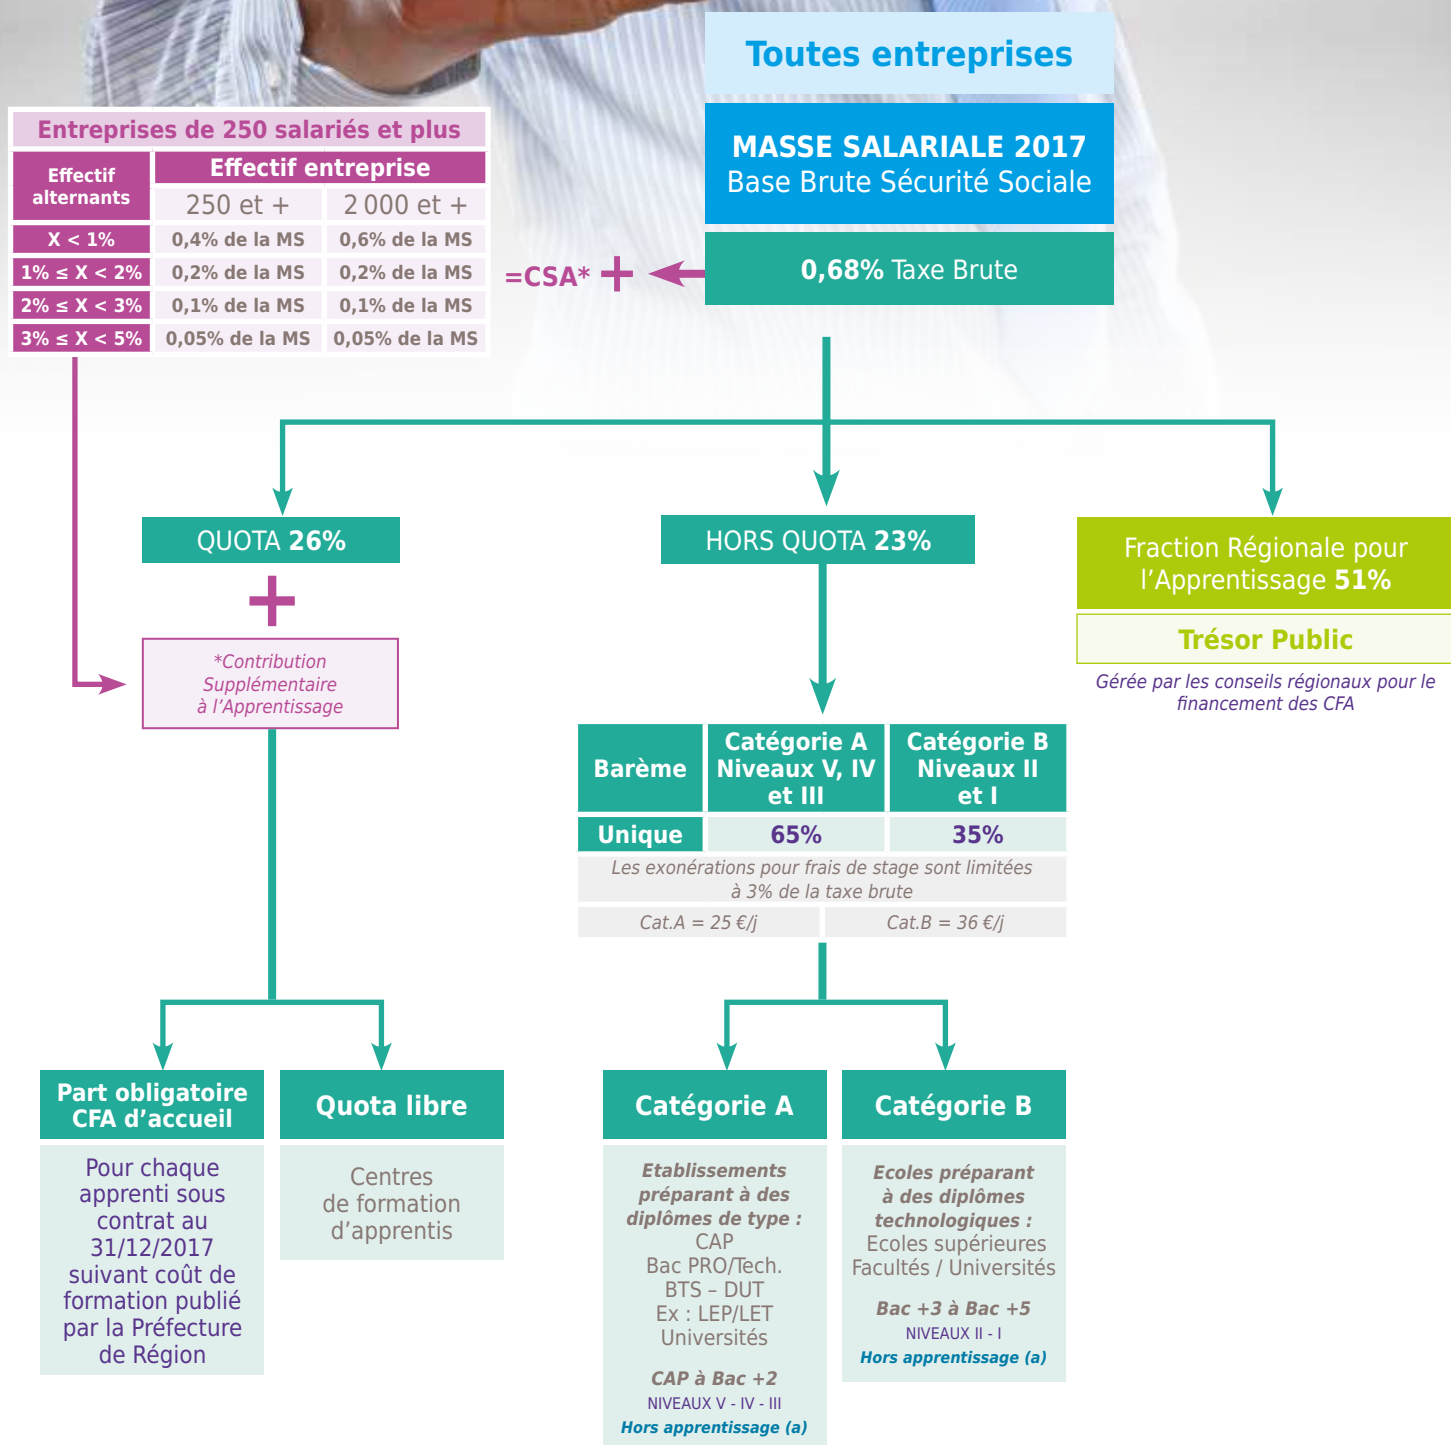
Entreprises de 250 salariés et plus

| Effectif alternants | Effectif entreprise 250 et + | 2 000 et + |
|---|---|---|
| X < 1% | 0,4% de la MS | 0,6% de la MS |
| 1% ≤ X < 2% | 0,2% de la MS | 0,2% de la MS |
| 2% ≤ X < 3% | 0,1% de la MS | 0,1% de la MS |
| 3% ≤ X < 5% | 0,05% de la MS | 0,05% de la MS |

Toutes entreprises

MASSE SALARIALE 2017
Base Brute Sécurité Sociale

=CSA* +

0,68% Taxe Brute

QUOTA 26%

+

*Contribution Supplémentaire à l'Apprentissage

HORS QUOTA 23%

Fraction Régionale pour l'Apprentissage 51%

Trésor Public

Gérée par les conseils régionaux pour le financement des CFA

| Barème | Catégorie A Niveaux V, IV et III | Catégorie B Niveaux II et I |
|---|---|---|
| Unique | 65% | 35% |

Les exonérations pour frais de stage sont limitées à 3% de la taxe brute

Cat.A = 25 €/j
Cat.B = 36 €/j

Part obligatoire CFA d'accueil

Pour chaque apprenti sous contrat au 31/12/2017 suivant coût de formation publié par la Préfecture de Région

Quota libre

Centres de formation d'apprentis

Catégorie A

Etablissements préparant à des diplômes de type :
CAP
Bac PRO/Tech.
BTS - DUT
Ex : LEP/LET
Universités

CAP à Bac +2
NIVEAUX V - IV - III
Hors apprentissage (a)

Catégorie B

Ecoles préparant à des diplômes technologiques :
Ecoles supérieures
Facultés / Universités

Bac +3 à Bac +5
NIVEAUX II - I
Hors apprentissage (a)